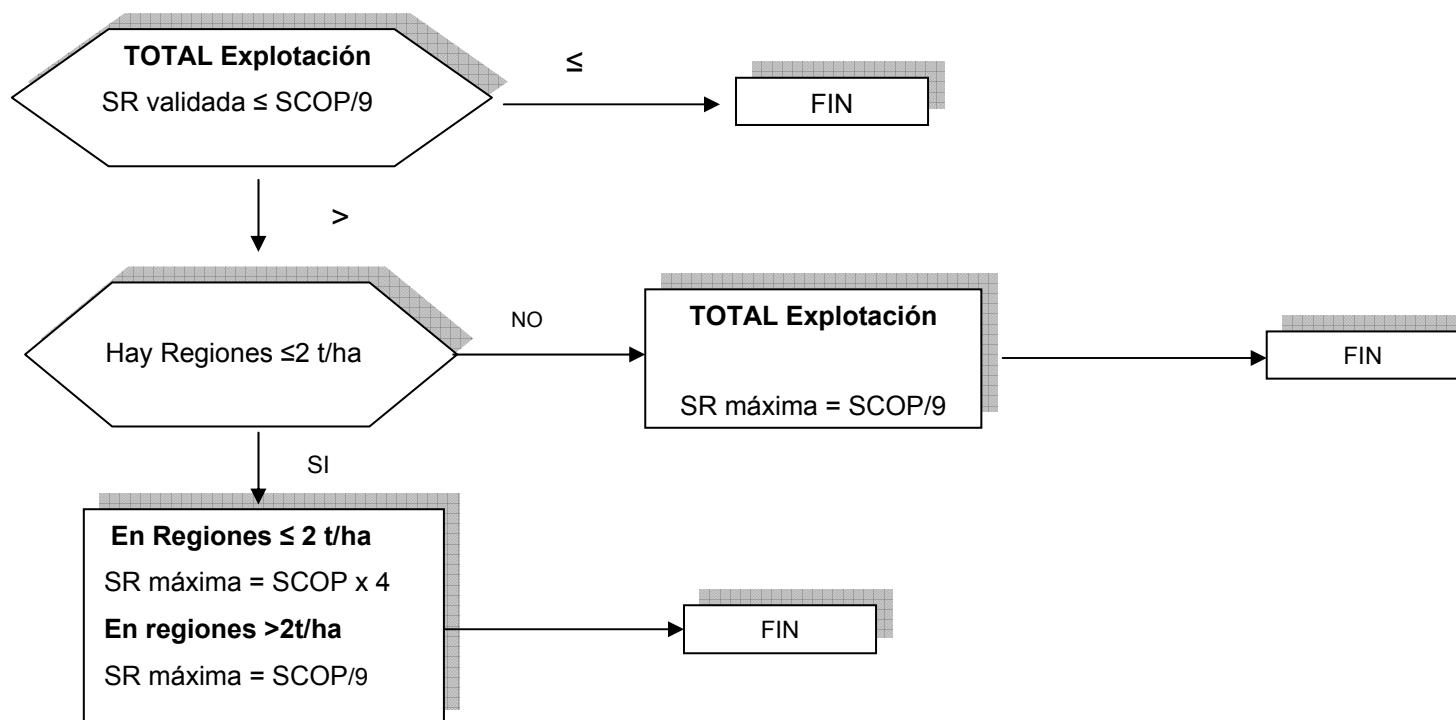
TOTAL Explotación

SR validada ≤ SCOP/9

≤

FIN

>

Hay Regiones ≤2 t/ha

NO

TOTAL Explotación

SR máxima = SCOP/9

FIN

SI

En Regiones ≤ 2 t/ha

SR máxima = SCOP x 4

En regiones >2t/ha

SR máxima = SCOP/9

FIN